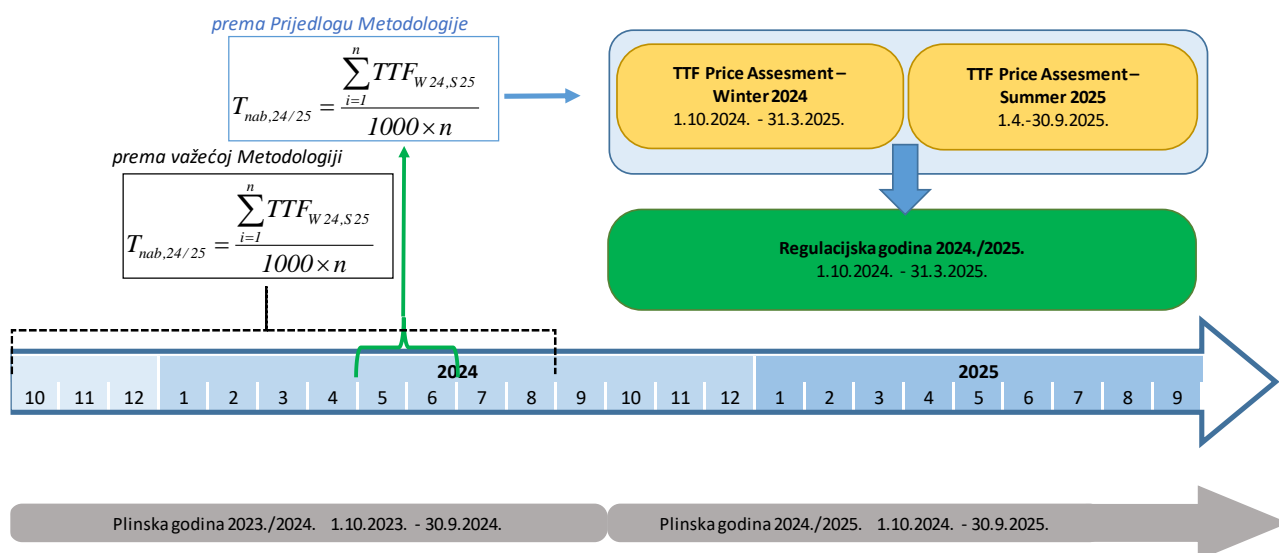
prema Prijedlogu Metodologije

$T_{nab,24/25} = \frac{\sum_{i=1}^{n} TTF_{W24,S25}}{1000 \times n}$

prema važećoj Metodologiji

$T_{nab,24/25} = \frac{\sum_{i=1}^{n} TTF_{W24,S25}}{1000 \times n}$

TTF Price Assesment – Winter 2024
1.10.2024. - 31.3.2025.

TTF Price Assesment – Summer 2025
1.4.-30.9.2025.

Regulacijska godina 2024./2025.
1.10.2024. - 31.3.2025.

2024

2025

| 10 | 11 | 12 | 1 | 2 | 3 | 4 | 5 | 6 | 7 | 8 | 9 | 10 | 11 | 12 | 1 | 2 | 3 | 4 | 5 | 6 | 7 | 8 | 9 |
|---|---|---|---|---|---|---|---|---|---|---|---|---|---|---|---|---|---|---|---|---|---|---|---|

Plinska godina 2023./2024. 1.10.2023. - 30.9.2024.

Plinska godina 2024./2025. 1.10.2024. - 30.9.2025.